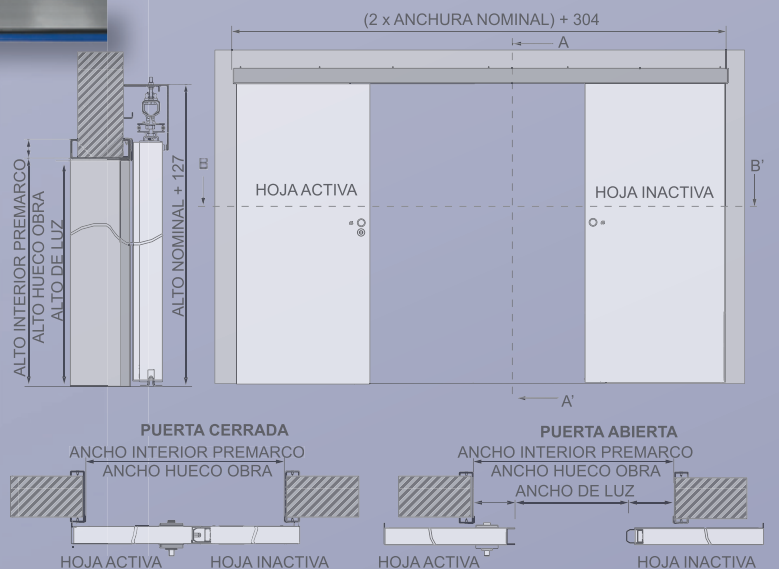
(2 x ANCHURA NOMINAL) + 304

A

B

B'

HOJA ACTIVA

HOJA INACTIVA

A'

ALTO INTERIOR PREMARCO
ALTO HUECO OBRA
ALTO DE LUZ

ALTO NOMINAL + 127

PUERTA CERRADA

ANCHO INTERIOR PREMARCO
ANCHO HUECO OBRA

HOJA ACTIVA
HOJA INACTIVA

PUERTA ABIERTA

ANCHO INTERIOR PREMARCO
ANCHO HUECO OBRA
ANCHO DE LUZ

HOJA ACTIVA
HOJA INACTIVA